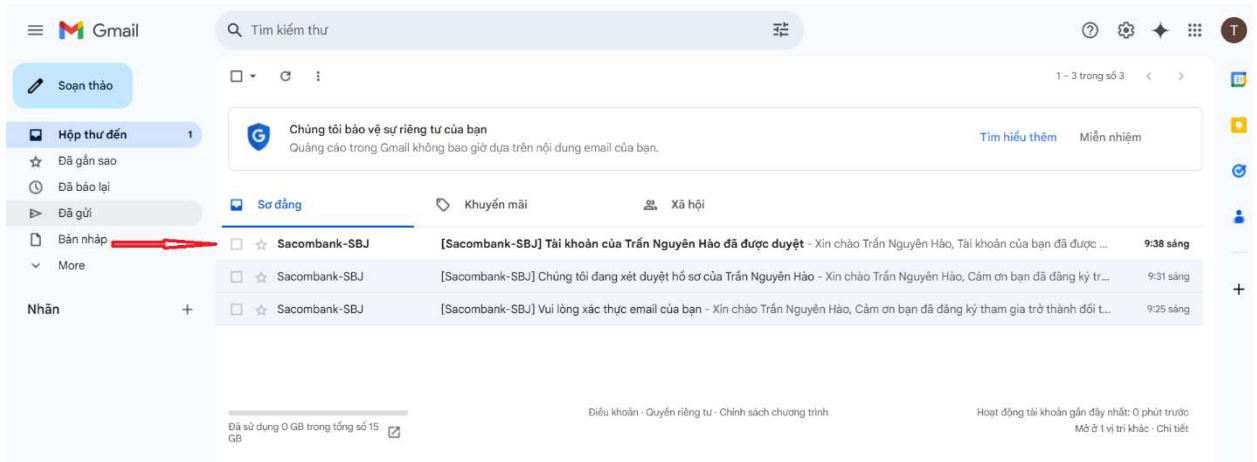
Gmail

Tìm kiếm thư

T

Soạn thảo

Hộp thư đến 1
Đã gắn sao
Đã báo lại
Đã gửi
Bản nháp
More

Nhãn +

1 – 3 trong số 3

Chúng tôi bảo vệ sự riêng tư của bạn
Quảng cáo trong Gmail không bao giờ dựa trên nội dung email của bạn.
Tìm hiểu thêm
Miễn nhiệm

Sơ đẳng
Khuyến mãi
Xã hội

Sacombank-SBJ [Sacombank-SBJ] Tài khoản của Trần Nguyên Hào đã được duyệt - Xin chào Trần Nguyên Hào, Tài khoản của bạn đã được ... 9:38 sáng
Sacombank-SBJ [Sacombank-SBJ] Chúng tôi đang xét duyệt hồ sơ của Trần Nguyên Hào - Xin chào Trần Nguyên Hào, Cảm ơn bạn đã đăng ký tr... 9:31 sáng
Sacombank-SBJ [Sacombank-SBJ] Vui lòng xác thực email của bạn - Xin chào Trần Nguyên Hào, Cảm ơn bạn đã đăng ký tham gia trở thành đối t... 9:25 sáng

Đã sử dụng 0 GB trong tổng số 15 GB

Điều khoản · Quyền riêng tư · Chính sách chương trình

Hoạt động tài khoản gần đây nhất: 0 phút trước
Mở ở 1 vị trí khác · Chi tiết